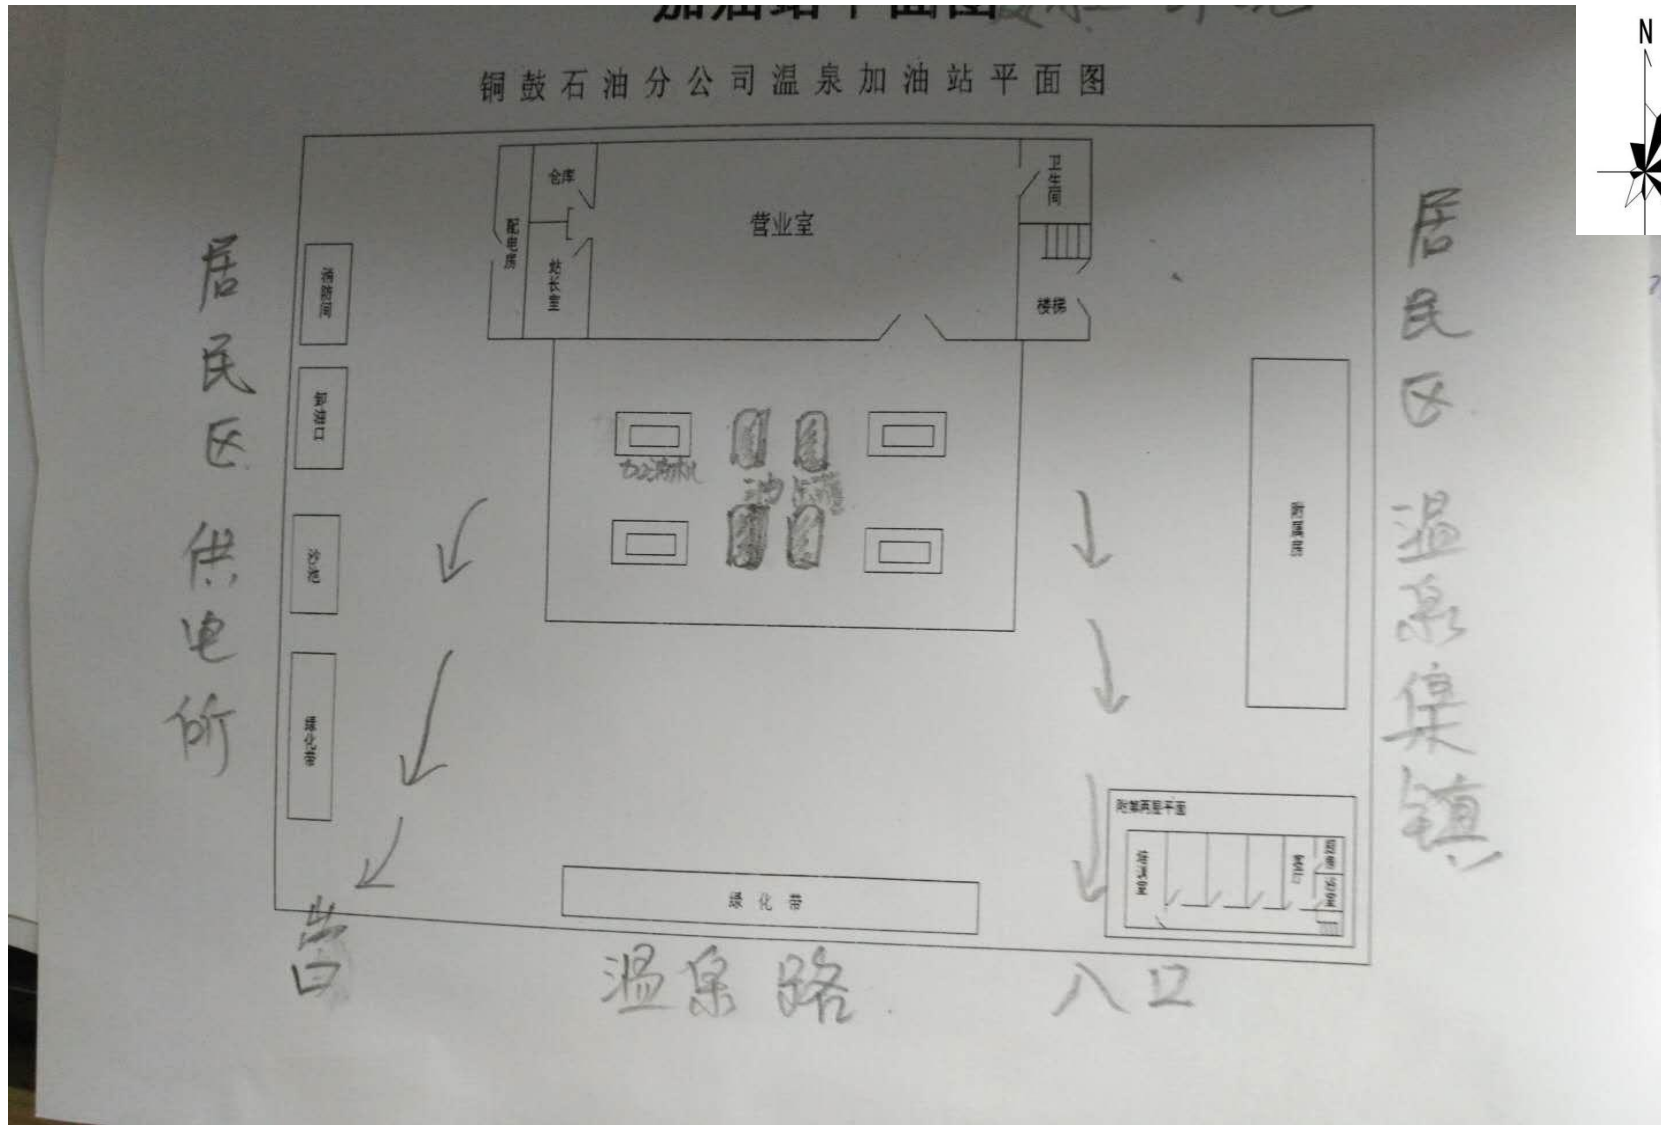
加油站平面图

铜鼓石油分公司温泉加油站平面图

N

仓库

配电房

站长室

营业室

卫生间

楼梯

消防间

卸油口

沙池

绿化带

加油机

油

附属房

附属房屋平面

绿化带

居民区

供电所

居民区

温泉集镇

出口

温泉路

入口